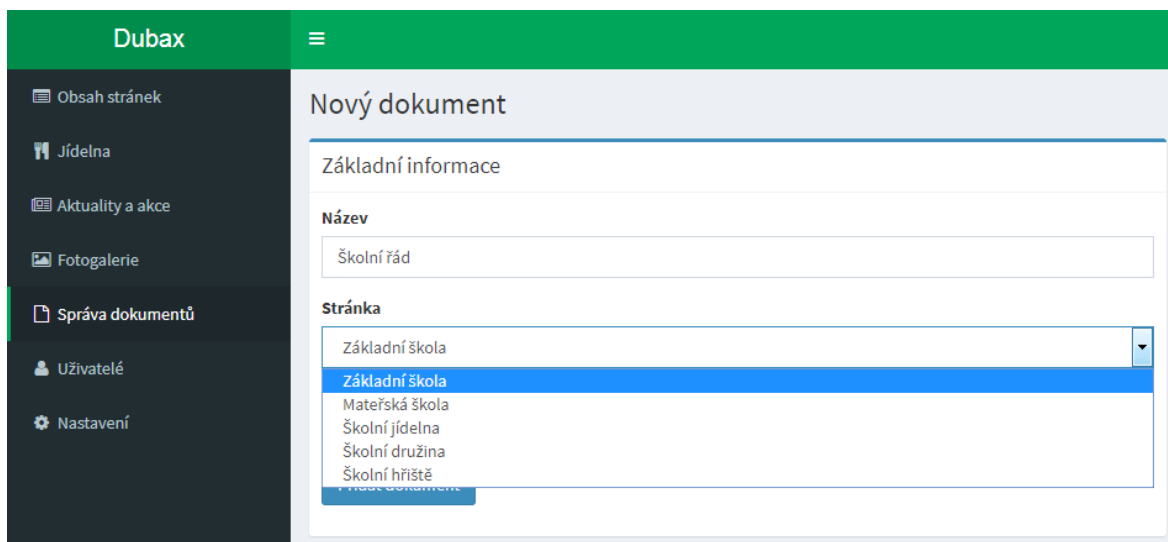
Dubax

Obsah stránek

Jídelna

Aktuality a akce

Fotogalerie

Správa dokumentů

Uživatelé

Nastavení

Nový dokument

Základní informace

Název

Školní řád

Stránka

Základní škola

Základní škola
Mateřská škola
Školní jídelna
Školní družina
Školní hřiště

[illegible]